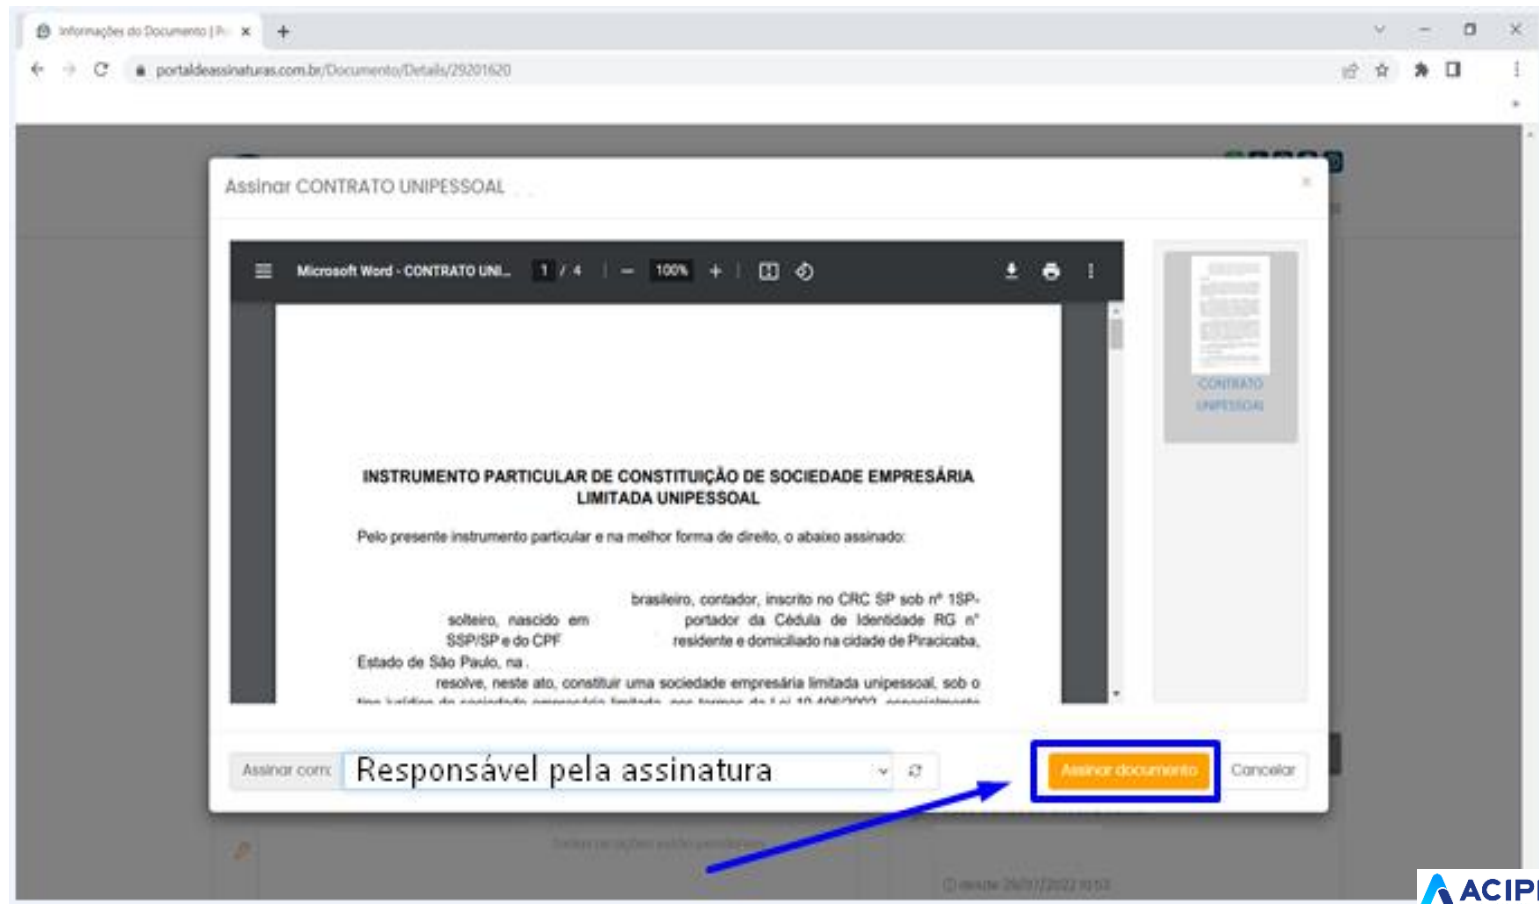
Informações do Documento | P

portaldeassinaturas.com.br/Documento/Details/29201620

Assinar CONTRATO UNIPESSOAL

×

Microsoft Word - CONTRATO UNI... 1 / 4 100%

CONTRATO UNIPESSOAL

INSTRUMENTO PARTICULAR DE CONSTITUIÇÃO DE SOCIEDADE EMPRESÁRIA LIMITADA UNIPESSOAL

Pelo presente instrumento particular e na melhor forma de direito, o abaixo assinado:

brasileiro, contador, inscrito no CRC SP sob nº 1SP- solteiro, nascido em portador da Cédula de Identidade RG nº SSP/SP e do CPF residente e domiciliado na cidade de Piracicaba, Estado de São Paulo, na . resolve, neste ato, constituir uma sociedade empresária limitada unipessoal, sob o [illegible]

Assinar com: Responsável pela assinatura

Assinar documento

Cancelar

ACIP